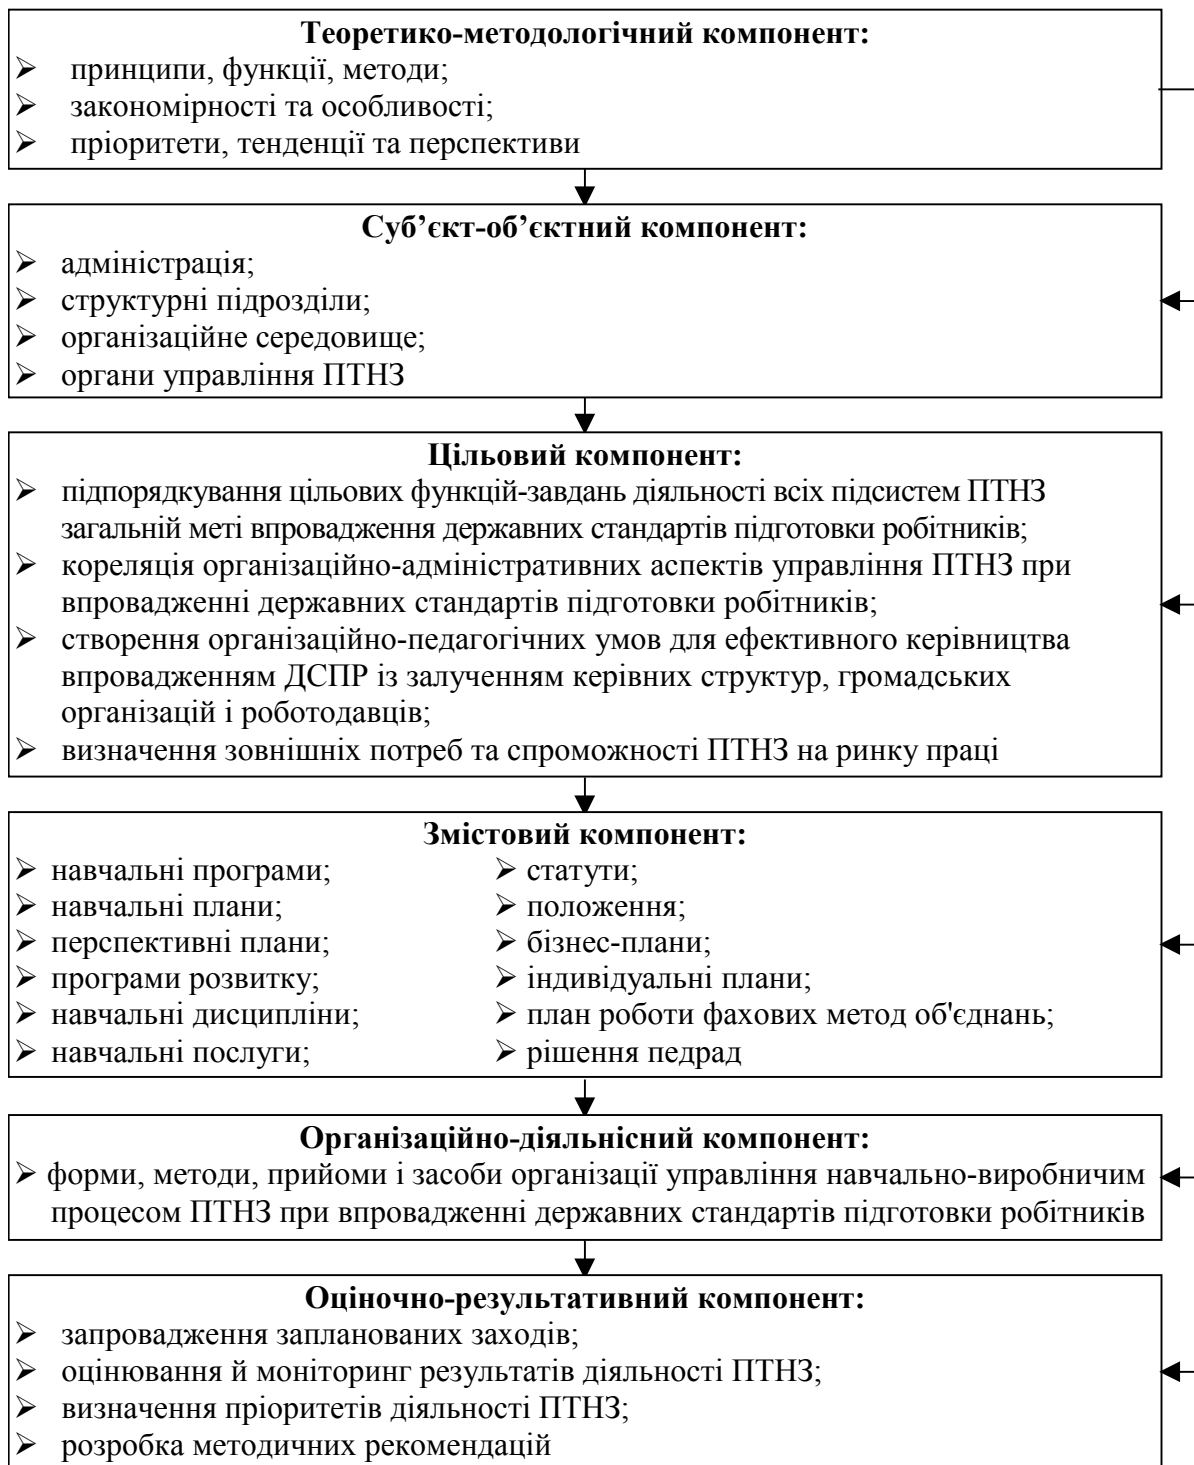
**Теоретико-методологічний компонент:**
- принципи, функції, методи;
- закономірності та особливості;
- пріоритети, тенденції та перспективи

**Суб'єкт-об'єктний компонент:**
- адміністрація;
- структурні підрозділи;
- організаційне середовище;
- органи управління ПТНЗ

**Цільовий компонент:**
- підпорядкування цільових функцій-завдань діяльності всіх підсистем ПТНЗ загальній меті впровадження державних стандартів підготовки робітників;
- кореляція організаційно-адміністративних аспектів управління ПТНЗ при впровадженні державних стандартів підготовки робітників;
- створення організаційно-педагогічних умов для ефективного керівництва впровадженням ДСПР із залученням керівних структур, громадських організацій і роботодавців;
- визначення зовнішніх потреб та спроможності ПТНЗ на ринку праці

**Змістовий компонент:**
- навчальні програми;
- навчальні плани;
- перспективні плани;
- програми розвитку;
- навчальні дисципліни;
- навчальні послуги;

- статути;
- положення;
- бізнес-плани;
- індивідуальні плани;
- план роботи фахових метод об'єднань;
- рішення педрад

**Організаційно-діяльнісний компонент:**
- форми, методи, прийоми і засоби організації управління навчально-виробничим процесом ПТНЗ при впровадженні державних стандартів підготовки робітників

**Оціночно-результативний компонент:**
- запровадження запланованих заходів;
- оцінювання й моніторинг результатів діяльності ПТНЗ;
- визначення пріоритетів діяльності ПТНЗ;
- розробка методичних рекомендацій